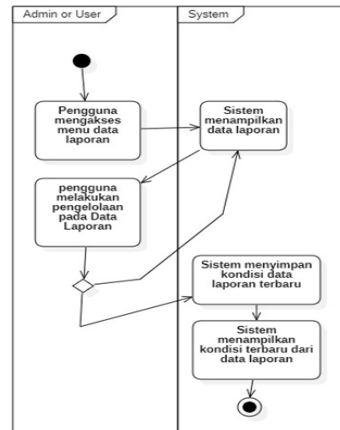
Admin or User

System

Pengguna mengakses menu data laporan

Sistem menampilkan data laporan

pengguna melakukan pengelolaan pada Data Laporan

Sistem menyimpan kondisi data laporan terbaru

Sistem menampilkan kondisi terbaru dari data laporan